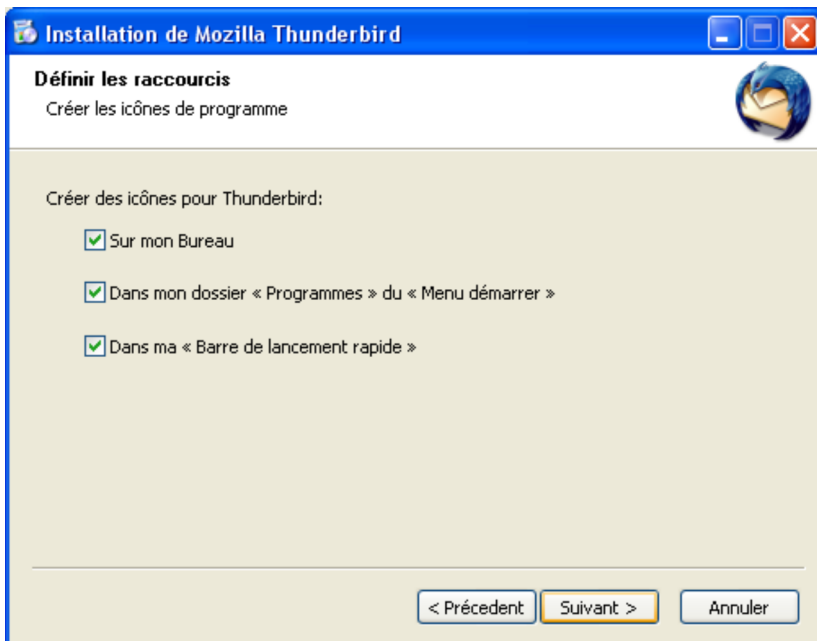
Installation de Mozilla Thunderbird

Définir les raccourcis
Créer les icônes de programme

Créer des icônes pour Thunderbird:

Sur mon Bureau

Dans mon dossier « Programmes » du « Menu démarrer »

Dans ma « Barre de lancement rapide »

< Précedent
Suivant >
Annuler